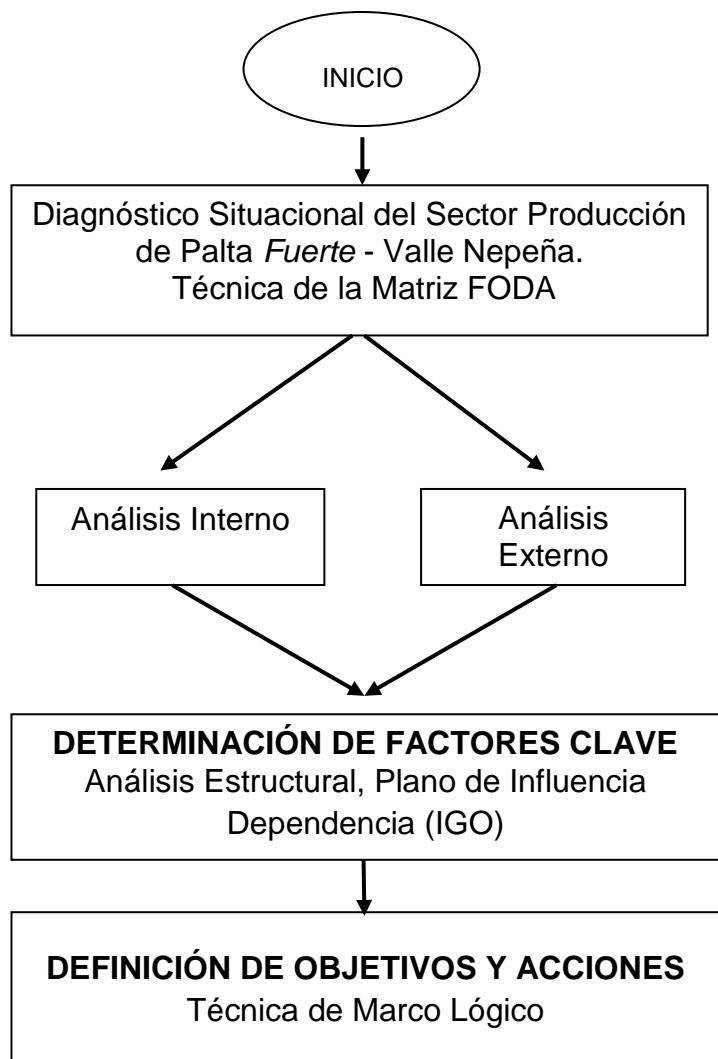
INICIO

Diagnóstico Situacional del Sector Producción de Palta *Fuerte* - Valle Nepeña.
Técnica de la Matriz FODA

Análisis Interno

Análisis Externo

**DETERMINACIÓN DE FACTORES CLAVE**
Análisis Estructural, Plano de Influencia Dependencia (IGO)

**DEFINICIÓN DE OBJETIVOS Y ACCIONES**
Técnica de Marco Lógico